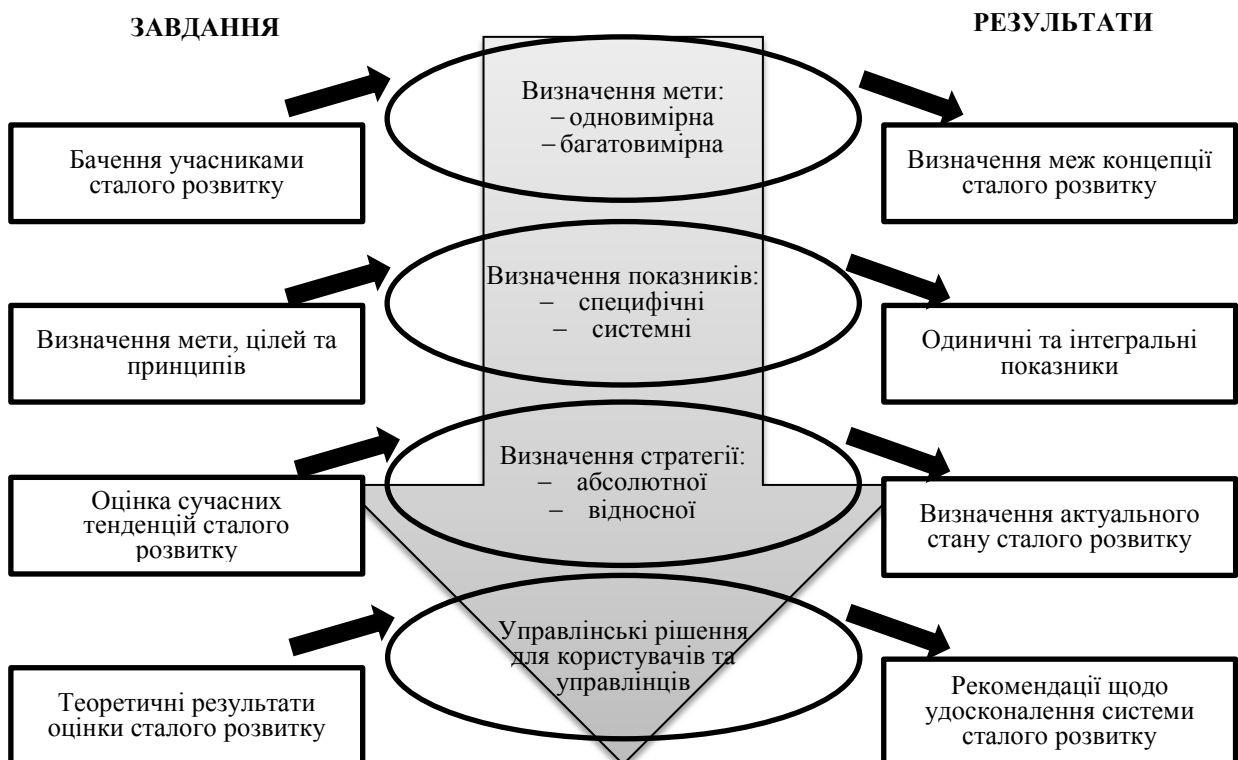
ЗАВДАННЯ

РЕЗУЛЬТАТИ

Визначення мети:
– одновимірна
– багатовимірна

Бачення учасниками сталого розвитку

Визначення меж концепції сталого розвитку

Визначення показників:
– специфічні
– системні

Визначення мети, цілей та принципів

Одиничні та інтегральні показники

Визначення стратегії:
– абсолютної
– відносної

Оцінка сучасних тенденцій сталого розвитку

Визначення актуального стану сталого розвитку

Управлінські рішення для користувачів та управлінців

Теоретичні результати оцінки сталого розвитку

Рекомендації щодо удосконалення системи сталого розвитку